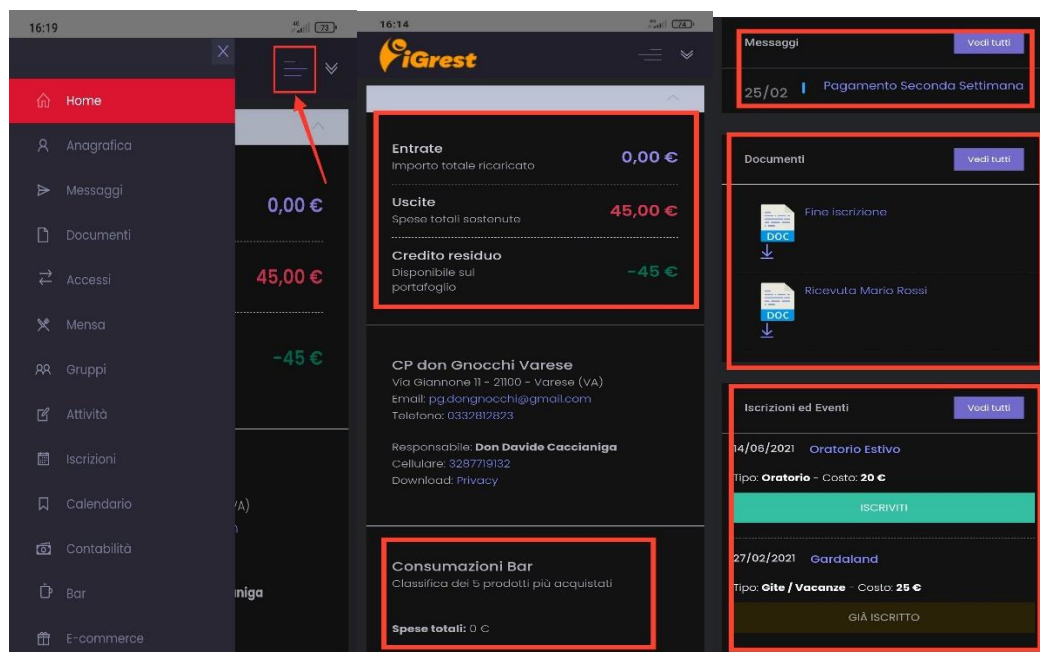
16:19

73

Home

Anagrafica

Messaggi

Documenti

Accessi

Mensa

Gruppi

Attività

Iscrizioni

Calendario

Contabilità

Bar

E-commerce

0,00 €

45,00 €

-45 €

VA)

niga

16:14

74

iGrest

Entrate
Importo totale ricaricato
0,00 €

Uscite
Spese totali sostenute
45,00 €

Credito residuo
Disponibile sul portafoglio
-45 €

CP don Gnocchi Varese
Via Giannone 11 - 21100 - Varese (VA)
Email: pg.dongnocchi@gmail.com
Telefono: 0332812823

Responsabile: Don Davide Caccianiga
Cellulare: 3287719132
Download: Privacy

Consumazioni Bar
Classifica dei 5 prodotti più acquistati

Spese totali: 0 €

Messaggi
Vedi tutti

25/02 Pagamento Seconda Settimana

Documenti
Vedi tutti

DOC
Fine Iscrizione

DOC
Ricevuta Mario Rossi

Iscrizioni ed Eventi
Vedi tutti

14/06/2021 Oratorio Estivo
Tipo: Oratorio - Costo: 20 €
ISCRIVITI

27/02/2021 Gardaland
Tipo: Gite / Vacanze - Costo: 25 €
GIÀ ISCRITTO